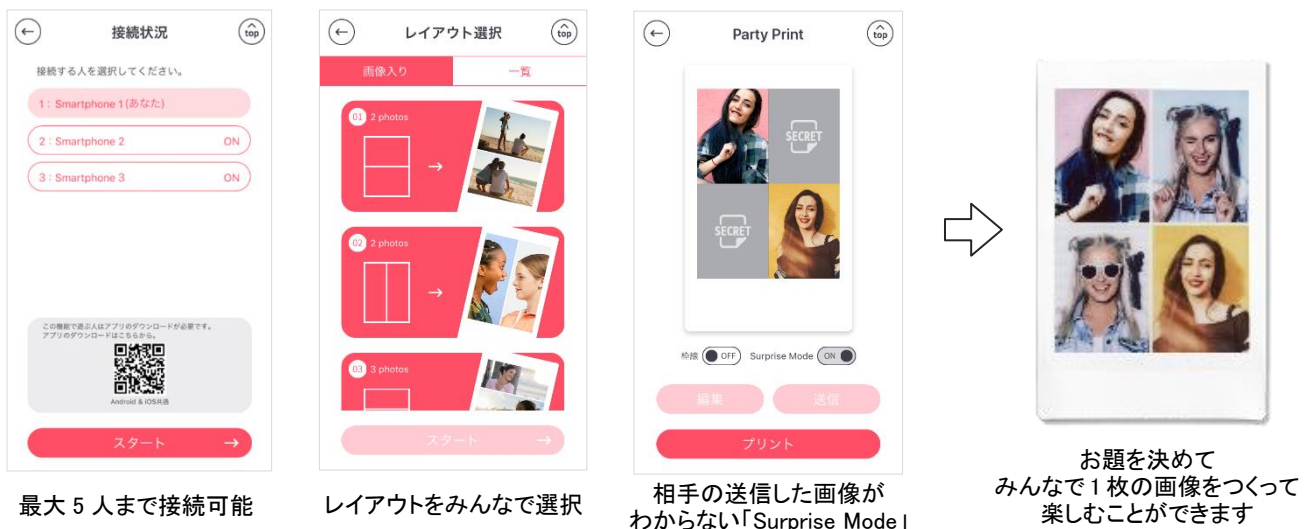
接続状況

top

接続する人を選択してください。

1：Smartphone 1 (あなた)

2：Smartphone 2 ON

3：Smartphone 3 ON

この機能で遊ぶ人はアプリのダウンロードが必要です。アプリのダウンロードはこちらから。

Android & iOS共通

スタート

最大 5 人まで接続可能

レイアウト選択

top

画像入り

一覧

01 2 photos

02 2 photos

03 3 photos

スタート

レイアウトをみんなで選択

Party Print

top

SECRET

SECRET

枠線 OFF

Surprise Mode ON

編集

送信

プリント

相手の送信した画像がわからない「Surprise Mode」

お題を決めて
みんなで 1 枚の画像をつくって
楽しむことができます